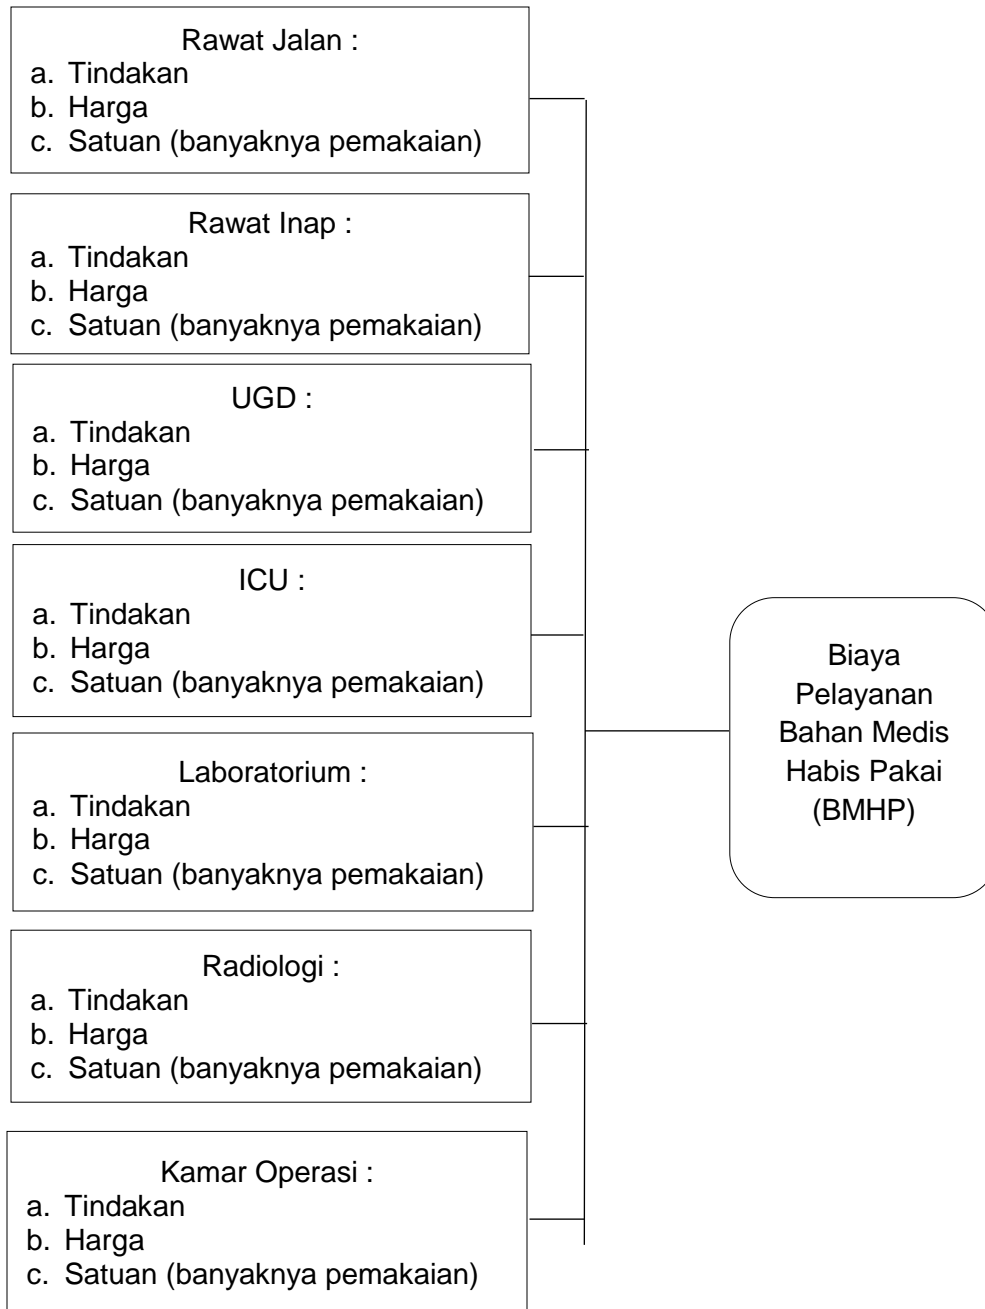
Rawat Jalan :
a. Tindakan
b. Harga
c. Satuan (banyaknya pemakaian)

Rawat Inap :
a. Tindakan
b. Harga
c. Satuan (banyaknya pemakaian)

UGD :
a. Tindakan
b. Harga
c. Satuan (banyaknya pemakaian)

ICU :
a. Tindakan
b. Harga
c. Satuan (banyaknya pemakaian)

Laboratorium :
a. Tindakan
b. Harga
c. Satuan (banyaknya pemakaian)

Radiologi :
a. Tindakan
b. Harga
c. Satuan (banyaknya pemakaian)

Kamar Operasi :
a. Tindakan
b. Harga
c. Satuan (banyaknya pemakaian)

Biaya Pelayanan Bahan Medis Habis Pakai (BMHP)